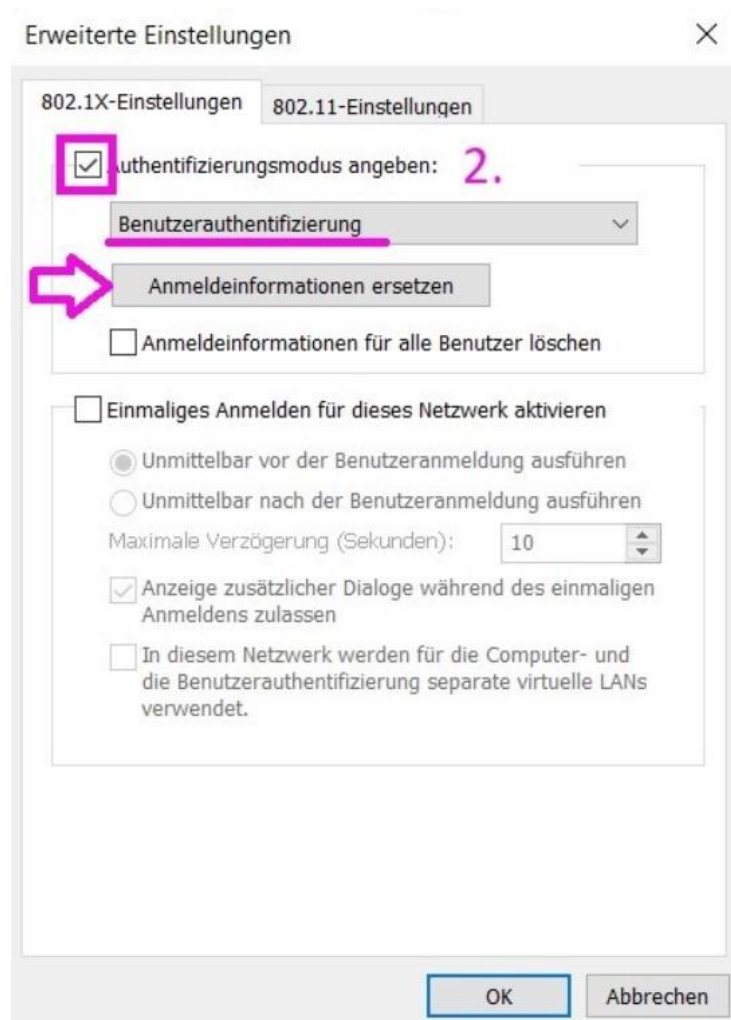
Erweiterte Einstellungen

×

802.1X-Einstellungen

802.11-Einstellungen

Authentifizierungsmodus angeben:

2.

Benutzerauthentifizierung

Anmeldeinformationen ersetzen

Anmeldeinformationen für alle Benutzer löschen

Einmaliges Anmelden für dieses Netzwerk aktivieren

Unmittelbar vor der Benutzeranmeldung ausführen

Unmittelbar nach der Benutzeranmeldung ausführen

Maximale Verzögerung (Sekunden):

10

Anzeige zusätzlicher Dialoge während des einmaligen Anmeldens zulassen

In diesem Netzwerk werden für die Computer- und die Benutzerauthentifizierung separate virtuelle LANs verwendet.

OK

Abbrechen